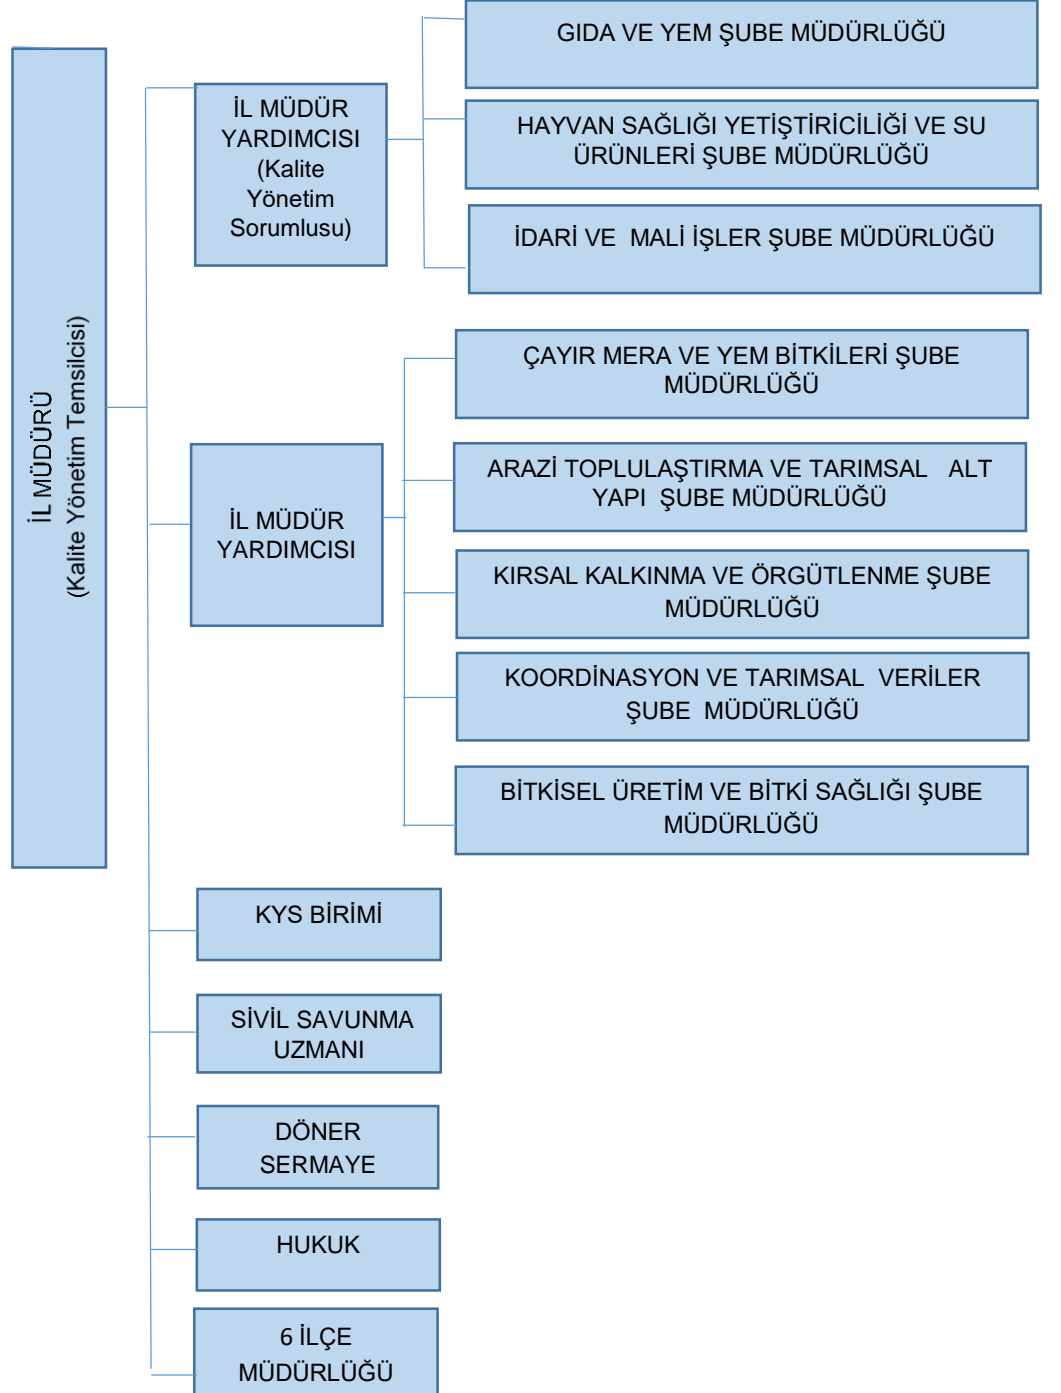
İL MÜDÜRÜ
(Kalite Yönetim Temsilcisi)

İL MÜDÜR YARDIMCISI (Kalite Yönetim Sorumlusu)

GIDA VE YEM ŞUBE MÜDÜRLÜĞÜ

HAYVAN SAĞLIĞI YETİŞTİRİCİLİĞİ VE SU ÜRÜNLERİ ŞUBE MÜDÜRLÜĞÜ

İDARİ VE MALİ İŞLER ŞUBE MÜDÜRLÜĞÜ

İL MÜDÜR YARDIMCISI

ÇAYIR MERA VE YEM BİTKİLERİ ŞUBE MÜDÜRLÜĞÜ

ARAZİ TOPLULAŞTIRMA VE TARIMSAL ALT YAPI ŞUBE MÜDÜRLÜĞÜ

KIRSAL KALKINMA VE ÖRGÜTLENME ŞUBE MÜDÜRLÜĞÜ

KOORDİNASYON VE TARIMSAL VERİLER ŞUBE MÜDÜRLÜĞÜ

BİTKİSEL ÜRETİM VE BİTKİ SAĞLIĞI ŞUBE MÜDÜRLÜĞÜ

KYS BİRİMİ

SİVİL SAVUNMA UZMANI

DÖNER SERMAYE

HUKUK

6 İLÇE MÜDÜRLÜĞÜ